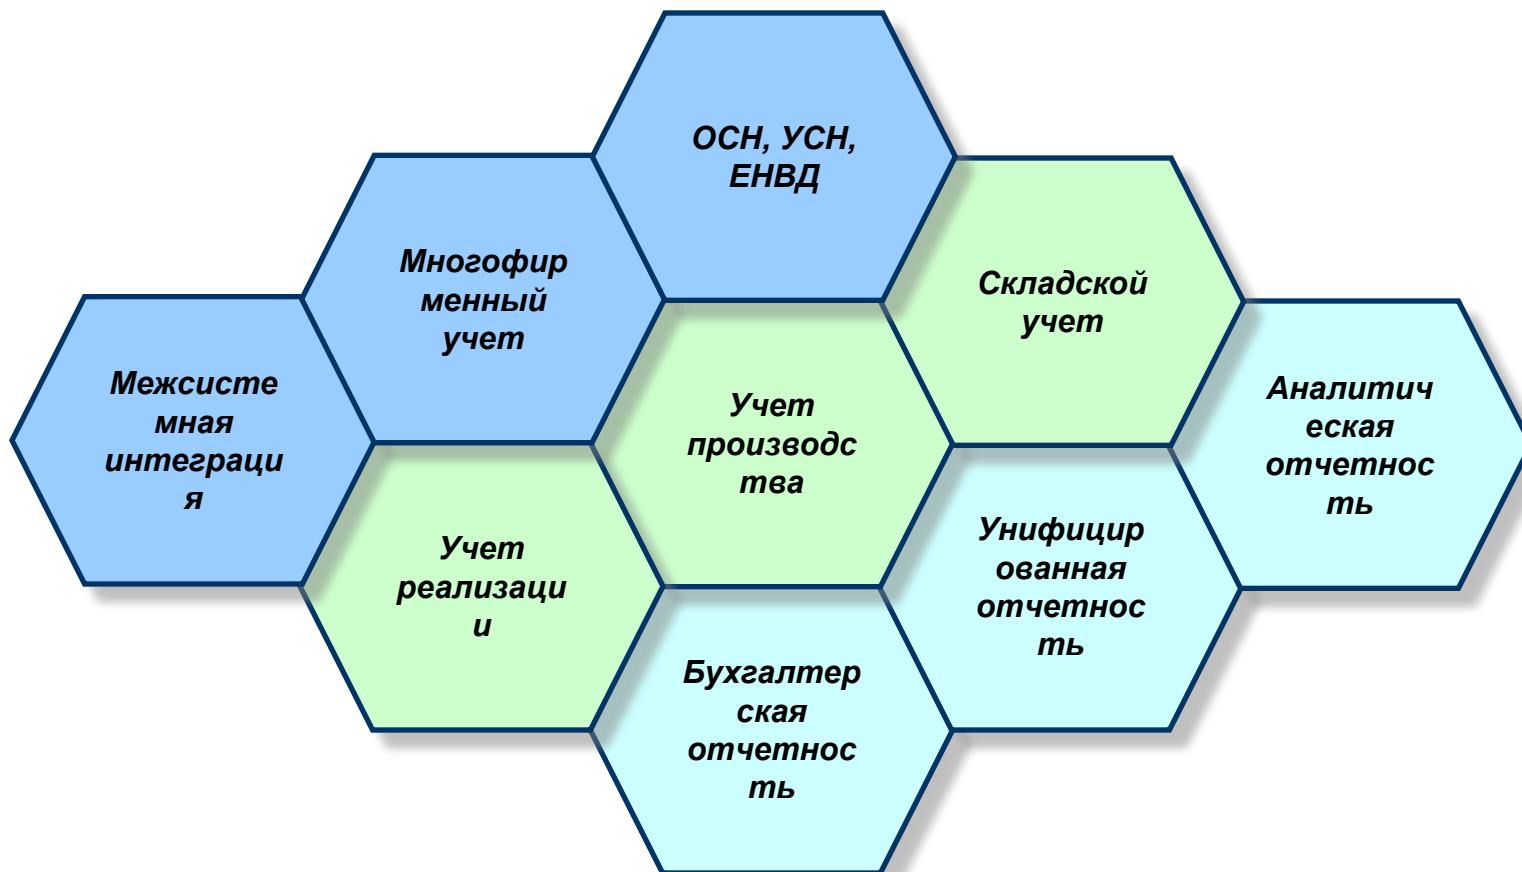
ОСН, УСН, ЕНВД

Многофир менный учет

Складской учет

Межсисте мная интеграци я

Учет производс тва

Аналитич еская отчетнос ть

Учет реализаци и

Унифицир ованная отчетнос ть

Бухгалтер ская отчетнос ть